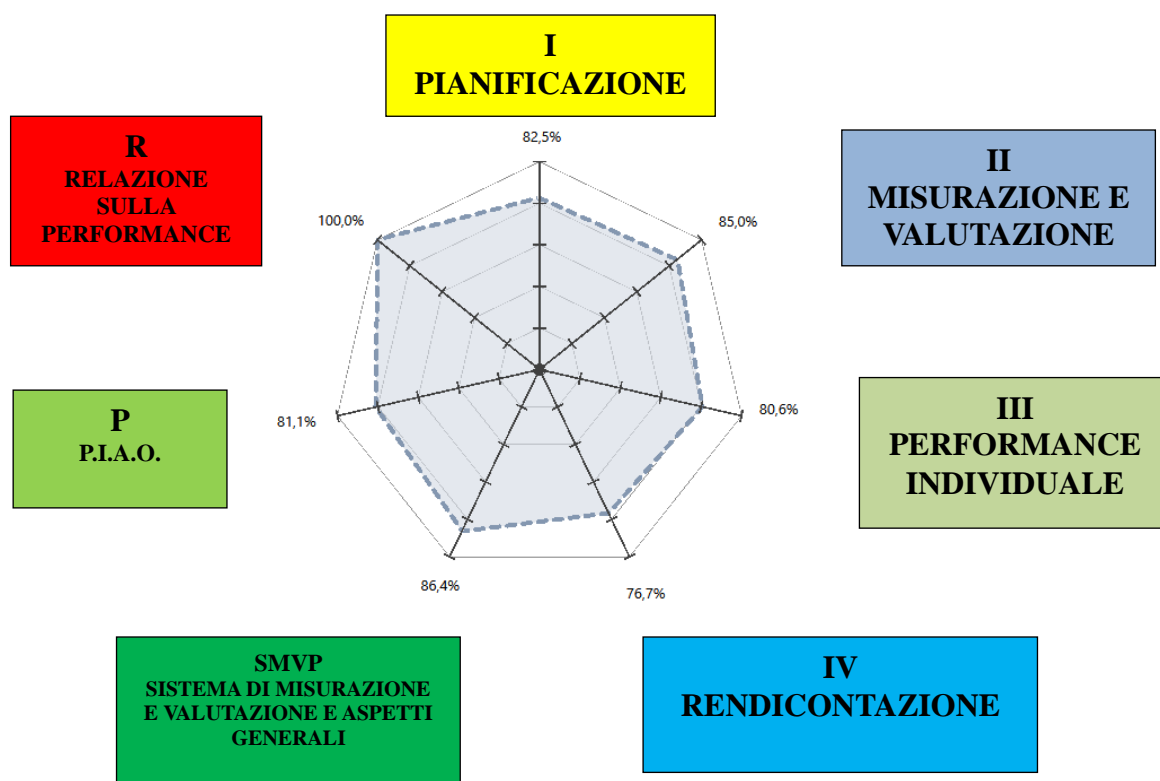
I
PIANIFICAZIONE

R
RELAZIONE SULLA PERFORMANCE

II
MISURAZIONE E VALUTAZIONE

82,5%

100,0%

85,0%

P
P.I.A.O.

81,1%

80,6%

III
PERFORMANCE INDIVIDUALE

86,4%

76,7%

SMVP
SISTEMA DI MISURAZIONE E VALUTAZIONE E ASPETTI GENERALI

IV
RENDICONTAZIONE